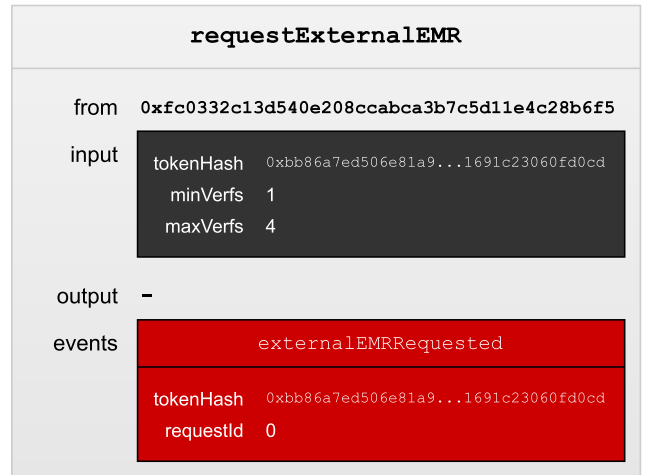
requestExternalEMR

from 0xfc0332c13d540e208ccabca3b7c5d11e4c28b6f5

input

| | |
|---|---|
| tokenHash | 0xbb86a7ed506e81a9...1691c23060fd0cd |
| minVerfs | 1 |
| maxVerfs | 4 |

output -

events

externalEMRRequested

| | |
|---|---|
| tokenHash | 0xbb86a7ed506e81a9...1691c23060fd0cd |
| requestId | 0 |